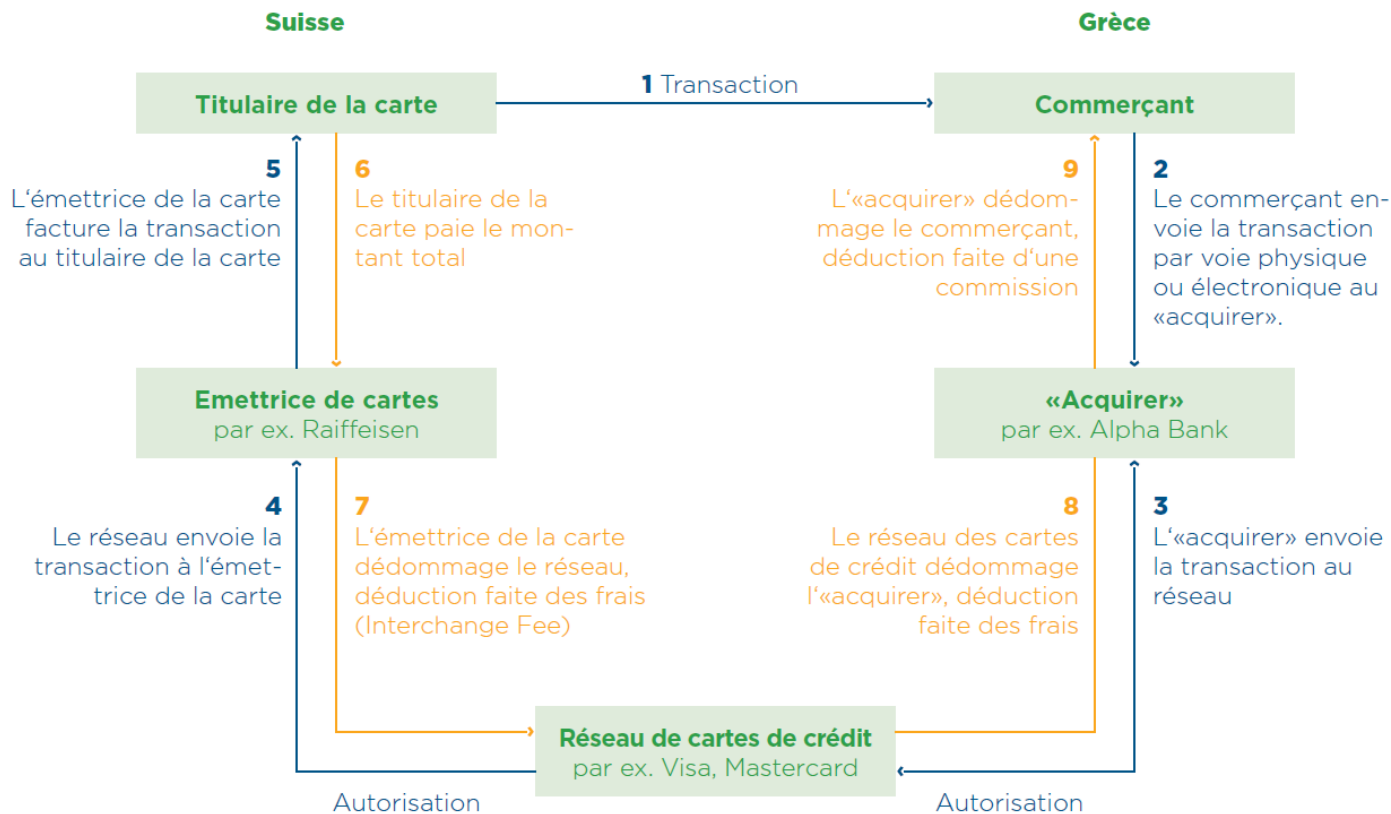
Suisse

Grèce

Titulaire de la carte

1 Transaction

Commerçant

5
L‘émettrice de la carte facture la transaction au titulaire de la carte

6
Le titulaire de la carte paie le montant total

9
L‘«acquirer» dédommage le commerçant, déduction faite d‘une commission

2
Le commerçant envoie la transaction par voie physique ou électronique au «acquirer».

Emettrice de cartes
par ex. Raiffeisen

«Acquirer»
par ex. Alpha Bank

4
Le réseau envoie la transaction à l‘émettrice de la carte

7
L‘émettrice de la carte dédommage le réseau, déduction faite des frais (Interchange Fee)

8
Le réseau des cartes de crédit dédommage l‘«acquirer», déduction faite des frais

3
L‘«acquirer» envoie la transaction au réseau

Réseau de cartes de crédit
par ex. Visa, Mastercard

Autorisation

Autorisation